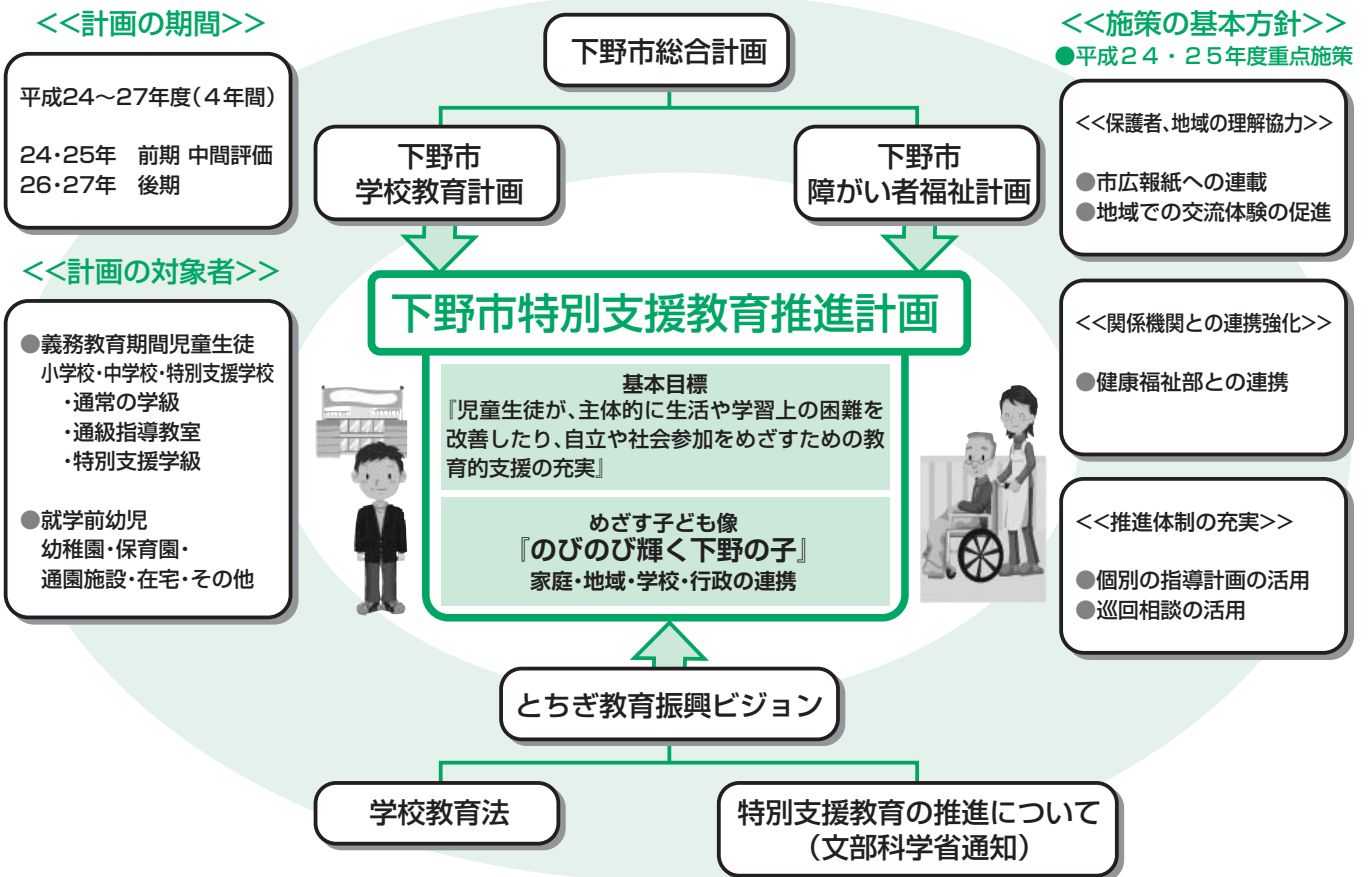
<<計画の期間>>

平成24～27年度（4年間）

24･25年　前期 中間評価
26･27年　後期

<<計画の対象者>>

●義務教育期間児童生徒
小学校･中学校･特別支援学校
・通常の学級
・通級指導教室
・特別支援学級

●就学前幼児
幼稚園･保育園･
通園施設･在宅･その他

下野市総合計画

下野市
学校教育計画

下野市
障がい者福祉計画

下野市特別支援教育推進計画

基本目標
『児童生徒が、主体的に生活や学習上の困難を改善したり、自立や社会参加をめざすための教育的支援の充実』

めざす子ども像
『のびのび輝く下野の子』
家庭･地域･学校･行政の連携

とちぎ教育振興ビジョン

学校教育法

特別支援教育の推進について
（文部科学省通知）

<<施策の基本方針>>
●平成２４・２５年度重点施策

<<保護者、地域の理解協力>>

●市広報紙への連載
●地域での交流体験の促進

<<関係機関との連携強化>>

●健康福祉部との連携

<<推進体制の充実>>

●個別の指導計画の活用
●巡回相談の活用